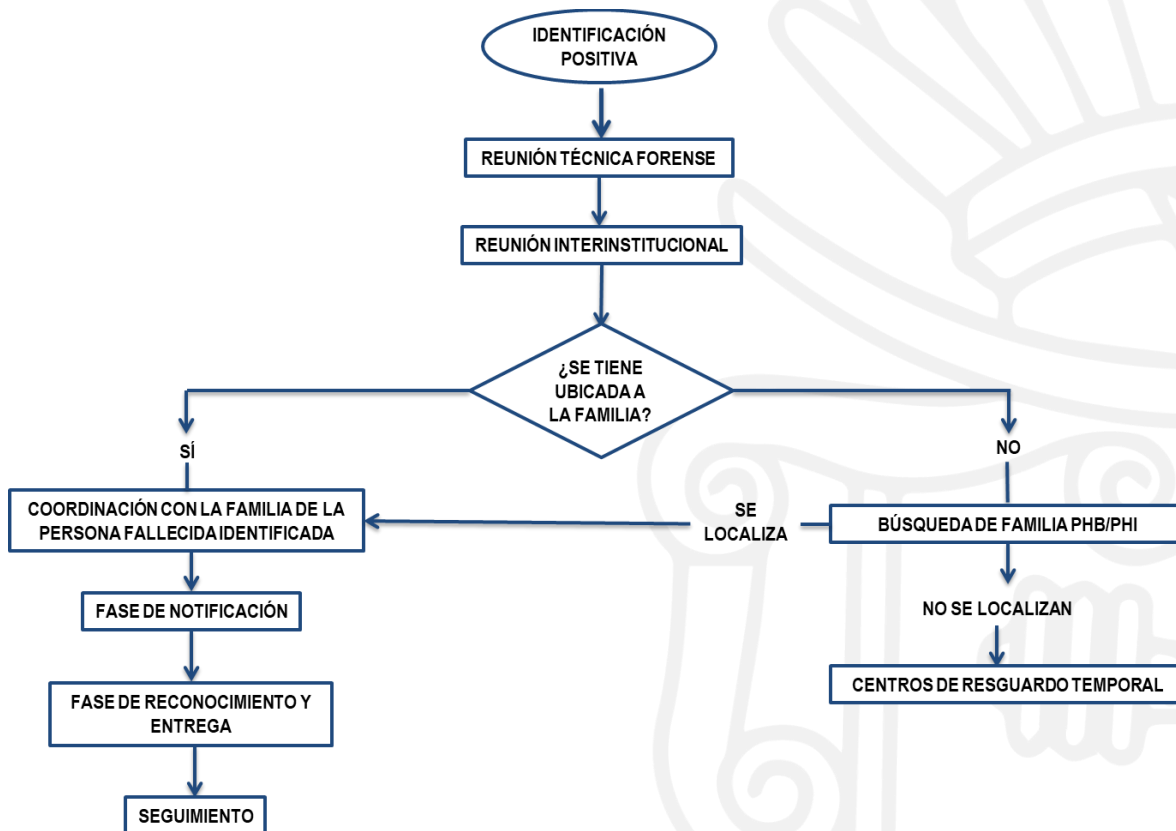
IDENTIFICACIÓN POSITIVA

REUNIÓN TÉCNICA FORENSE

REUNIÓN INTERINSTITUCIONAL

¿SE TIENE UBICADA A LA FAMILIA?

SÍ

NO

COORDINACIÓN CON LA FAMILIA DE LA PERSONA FALLECIDA IDENTIFICADA

SE LOCALIZA

BÚSQUEDA DE FAMILIA PHB/PHI

FASE DE NOTIFICACIÓN

NO SE LOCALIZAN

CENTROS DE RESGUARDO TEMPORAL

FASE DE RECONOCIMIENTO Y ENTREGA

SEGUIMIENTO